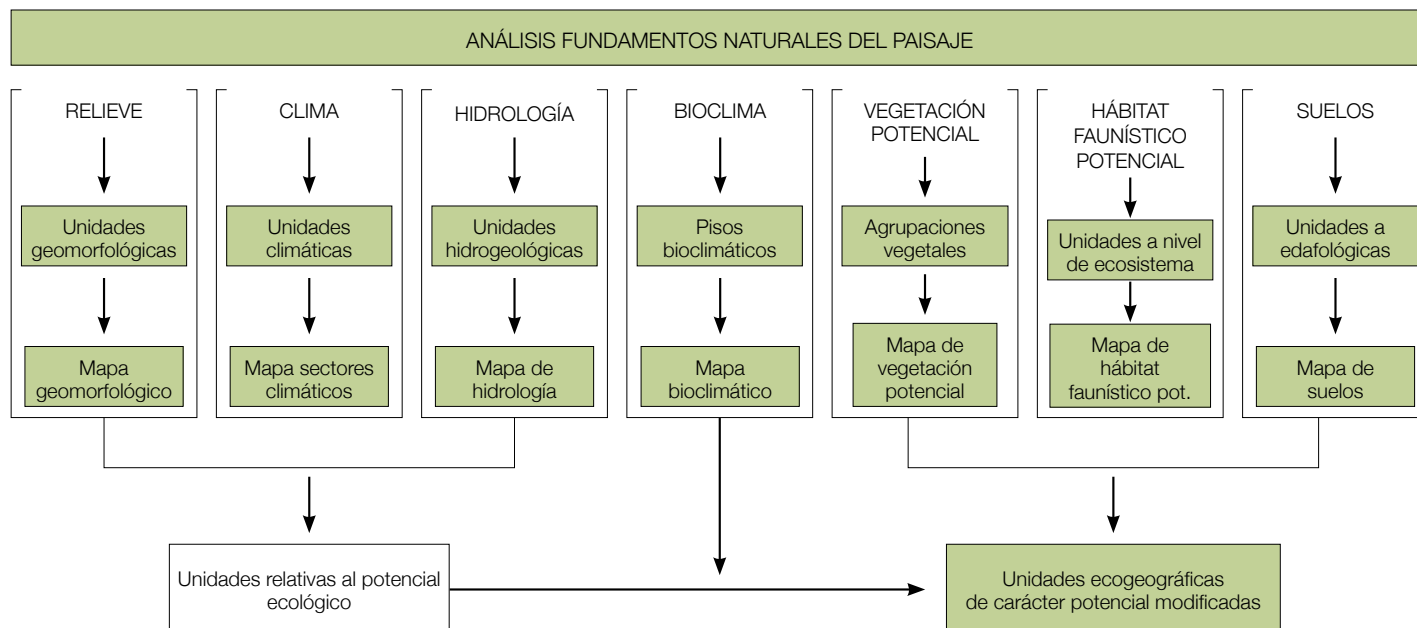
ANÁLISIS FUNDAMENTOS NATURALES DEL PAISAJE

RELIEVE

Unidades geomorfológicas

Mapa geomorfológico

CLIMA

Unidades climáticas

Mapa sectores climáticos

HIDROLOGÍA

Unidades hidrogeológicas

Mapa de hidrología

BIOCLIMA

Pisos bioclimáticos

Mapa bioclimático

VEGETACIÓN POTENCIAL

Agrupaciones vegetales

Mapa de vegetación potencial

HÁBITAT FAUNÍSTICO POTENCIAL

Unidades a nivel de ecosistema

Mapa de hábitat faunístico pot.

SUELOS

Unidades a edafológicas

Mapa de suelos

Unidades relativas al potencial ecológico

Unidades ecogeográficas de carácter potencial modificadas